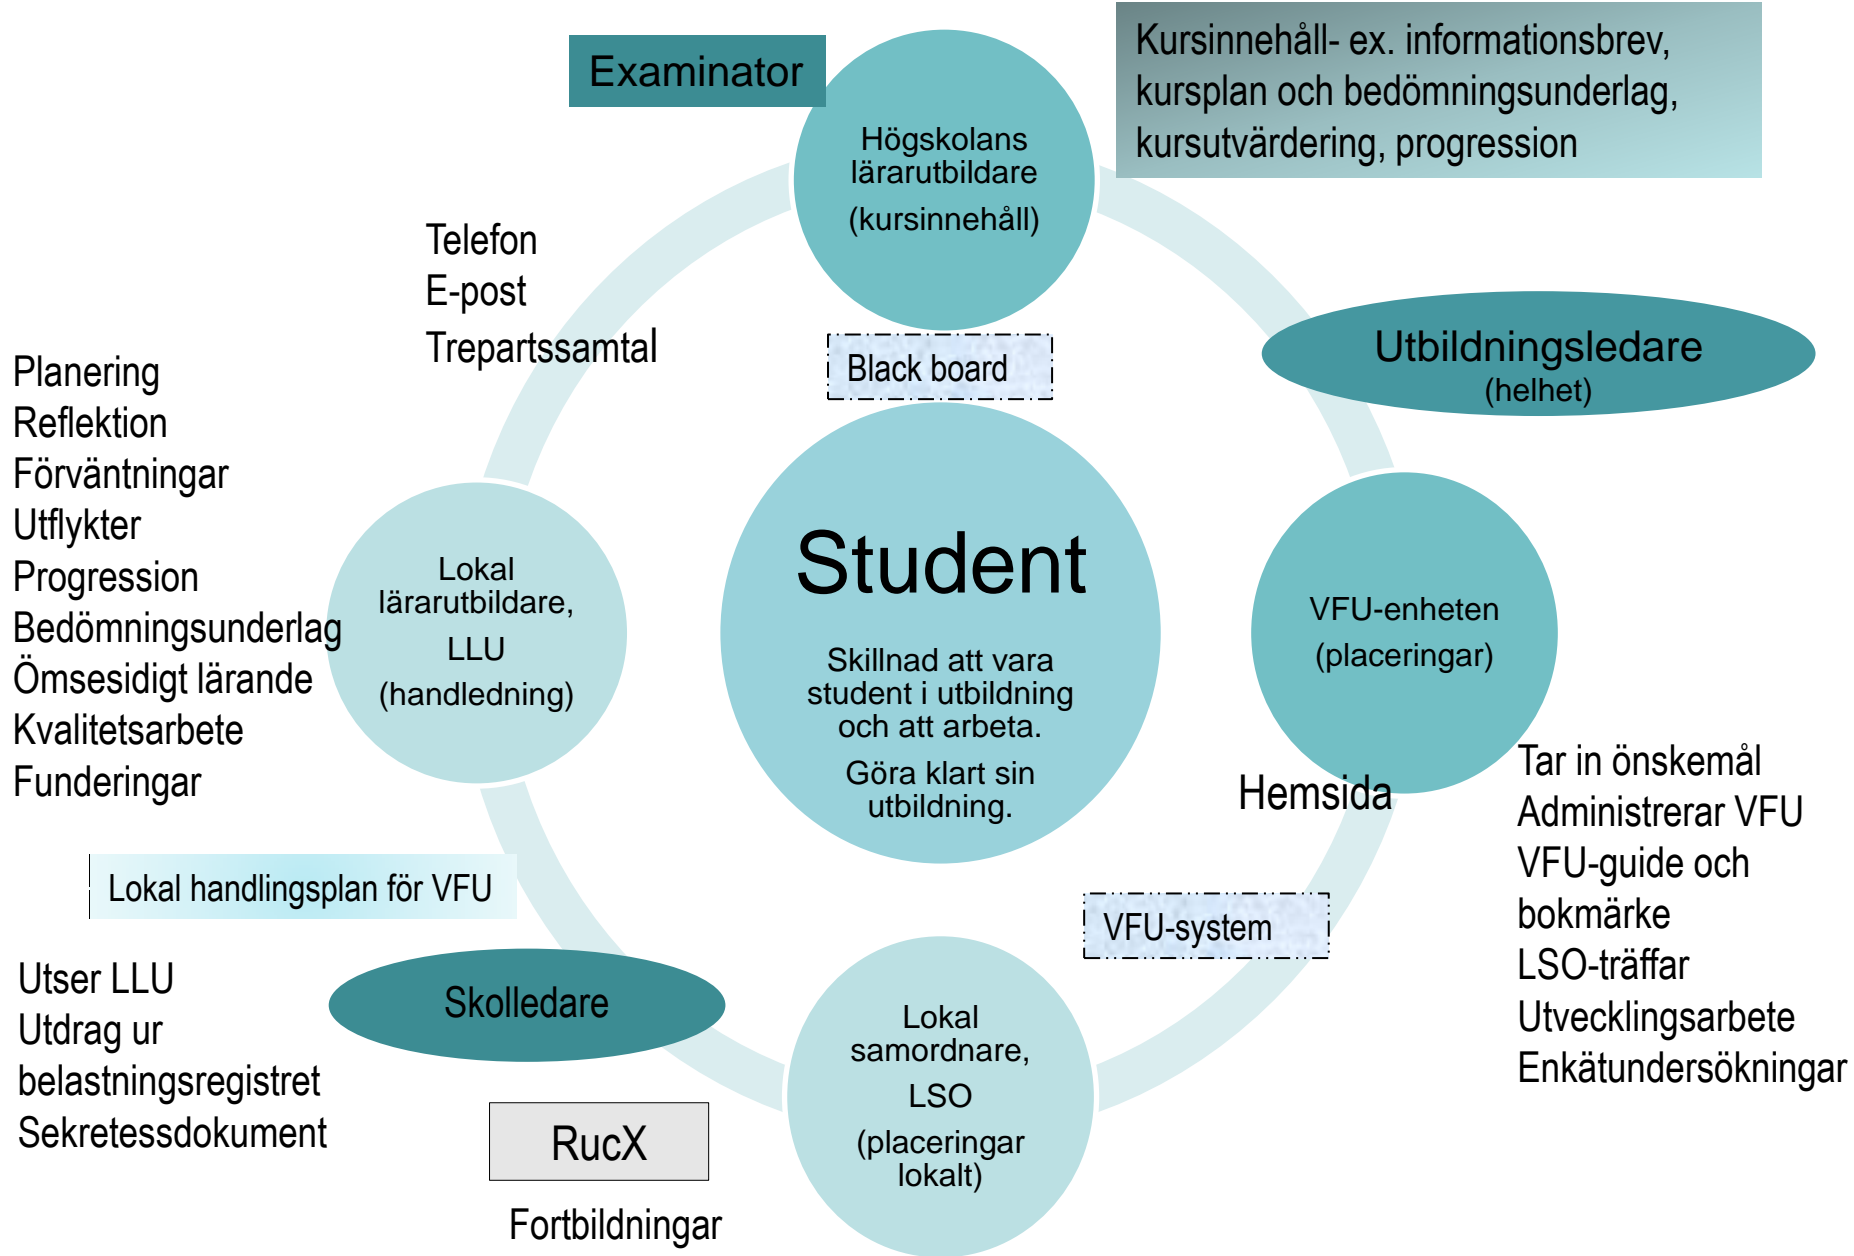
Examinator

Högskolans lärarutbildare (kursinnehåll)

Kursinnehåll- ex. informationsbrev, kursplan och bedömningsunderlag, kursutvärdering, progression

Telefon
E-post
Trepartssamtal

Black board

Utbildningsledare
(helhet)

Planering
Reflektion
Förväntningar
Utflykter
Progression
Bedömningsunderlag
Ömsesidigt lärande
Kvalitetsarbete
Funderingar

Lokal lärarutbildare, LLU (handledning)

Student

Skillnad att vara student i utbildning och att arbeta.

Göra klart sin utbildning.

VFU-enheten (placeringar)

Hemsida

Tar in önskemål
Administrerar VFU
VFU-guide och bokmärke
LSO-träffar
Utvecklingsarbete
Enkätundersökningar

Lokal handlingsplan för VFU

VFU-system

Utser LLU
Utdrag ur belastningsregistret
Sekretessdokument

Skolledare

Lokal samordnare, LSO (placeringar lokalt)

RucX

Fortbildningar